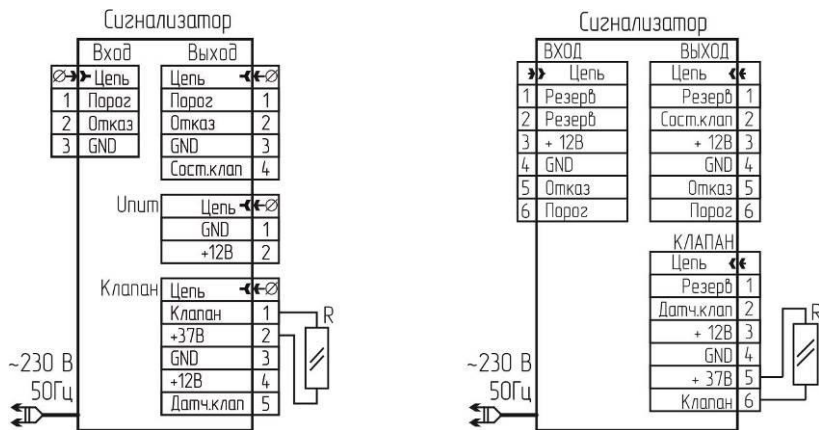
Сигнализатор

Вход

| Ø | Цепь |
|---|---|
| 1 | Порог |
| 2 | Отказ |
| 3 | GND |

Выход

| Цепь | Ø |
|---|---|
| Порог | 1 |
| Отказ | 2 |
| GND | 3 |
| Сост.клап | 4 |

Uпит

| Цепь | Ø |
|---|---|
| GND | 1 |
| +12В | 2 |

Клапан

| Цепь | Ø |
|---|---|
| Клапан | 1 |
| +37В | 2 |
| GND | 3 |
| +12В | 4 |
| Датч.клап | 5 |

R

~230 В
50Гц

Сигнализатор

ВХОД

| | Цепь |
|---|---|
| 1 | Резерв |
| 2 | Резерв |
| 3 | + 12В |
| 4 | GND |
| 5 | Отказ |
| 6 | Порог |

ВЫХОД

| Цепь | |
|---|---|
| Резерв | 1 |
| Сост.клап | 2 |
| + 12В | 3 |
| GND | 4 |
| Отказ | 5 |
| Порог | 6 |

КЛАПАН

| Цепь | |
|---|---|
| Резерв | 1 |
| Датч.клап | 2 |
| + 12В | 3 |
| GND | 4 |
| + 37В | 5 |
| Клапан | 6 |

R

~230 В
50Гц